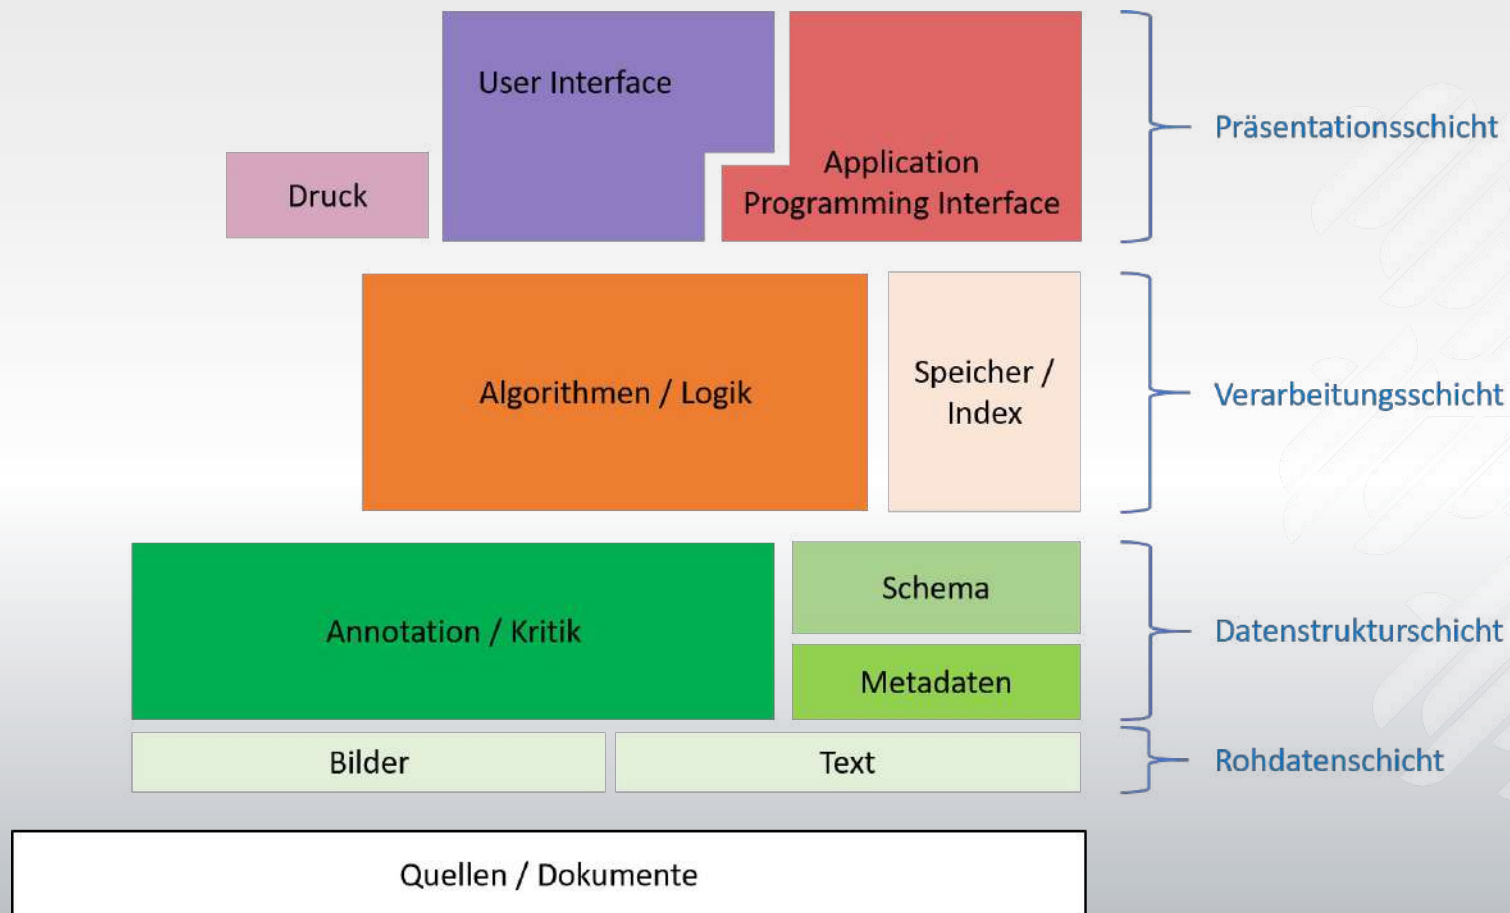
User Interface

Druck

Application Programming Interface

Präsentationsschicht

Algorithmen / Logik

Speicher / Index

Verarbeitungsschicht

Annotation / Kritik

Schema

Metadaten

Datenstrukturschicht

Bilder

Text

Rohdatenschicht

Quellen / Dokumente